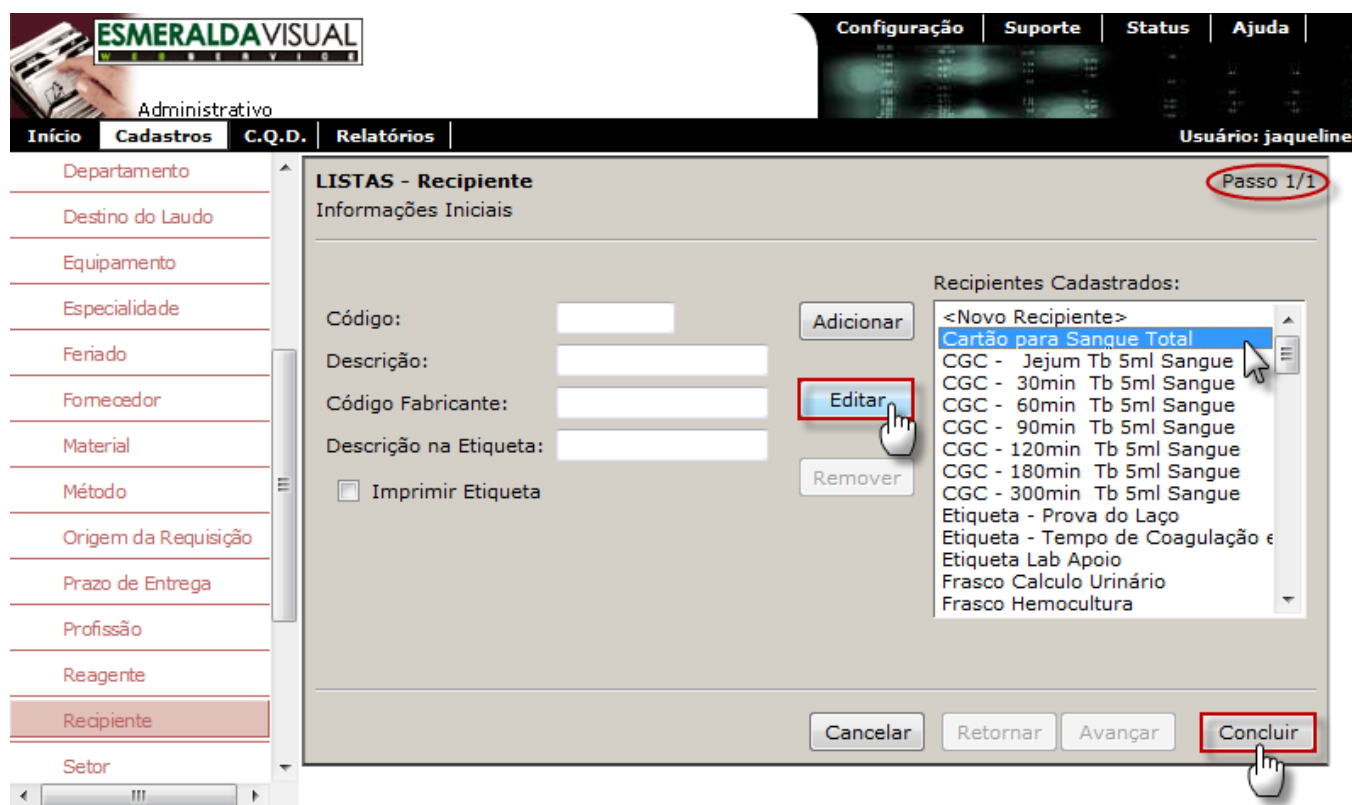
ESMERALDAVISUAL
WEB SERVICE
Administrativo

Configuração | Suporte | Status | Ajuda

Início | Cadastros | C.Q.D. | Relatórios

Usuário: jaqueline

Departamento
Destino do Laudo
Equipamento
Especialidade
Feriado
Fornecedor
Material
Método
Origem da Requisição
Prazo de Entrega
Profissão
Reagente
Recipiente
Setor

LISTAS - Recipiente
Informações Iniciais

Passo 1/1

Código:
Descrição:
Código Fabricante:
Descrição na Etiqueta:
Imprimir Etiqueta

Adicionar
Editar
Remover

Recipientes Cadastrados:
<Novo Recipiente>
Cartão para Sangue Total
CGC - Jejum Tb 5ml Sangue
CGC - 30min Tb 5ml Sangue
CGC - 60min Tb 5ml Sangue
CGC - 90min Tb 5ml Sangue
CGC - 120min Tb 5ml Sangue
CGC - 180min Tb 5ml Sangue
CGC - 300min Tb 5ml Sangue
Etiqueta - Prova do Laço
Etiqueta - Tempo de Coagulação e
Etiqueta Lab Apoio
Frasco Calculo Urinário
Frasco Hemocultura

Cancelar
Retornar
Avançar
Concluir